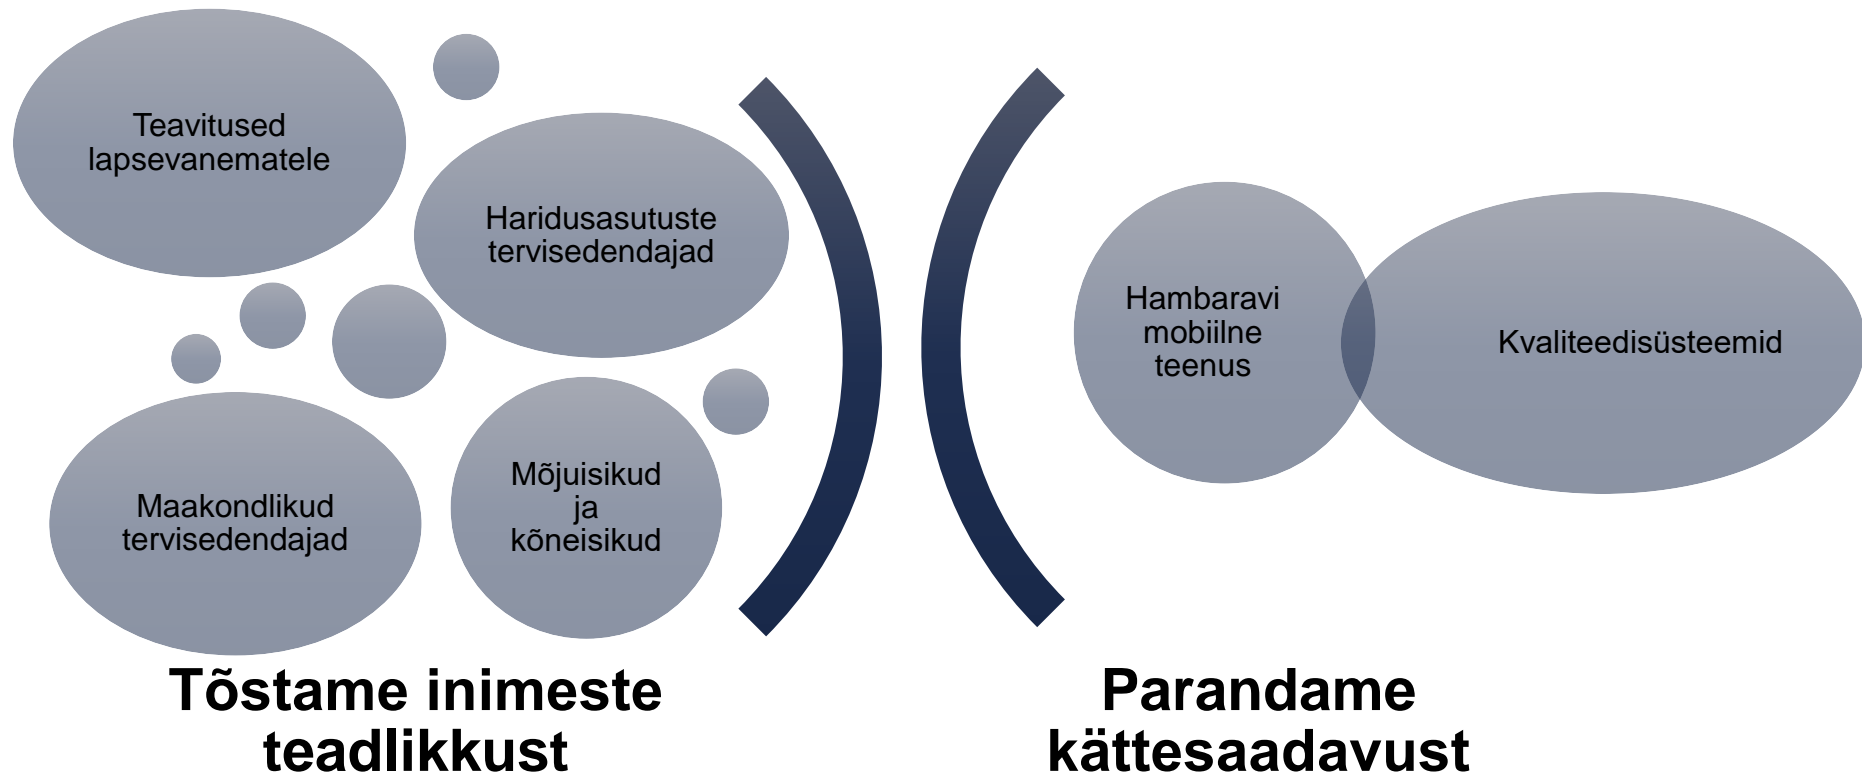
Teavitused lapsevanematele

Haridusasutuste tervisedendajad

Maakondlikud tervisedendajad

Mõjuisikud ja kõneisikud

Tõstame inimeste teadlikkust

Hambaravi mobiilne teenus

Kvaliteedisüsteemid

Parandame kättesaadavust